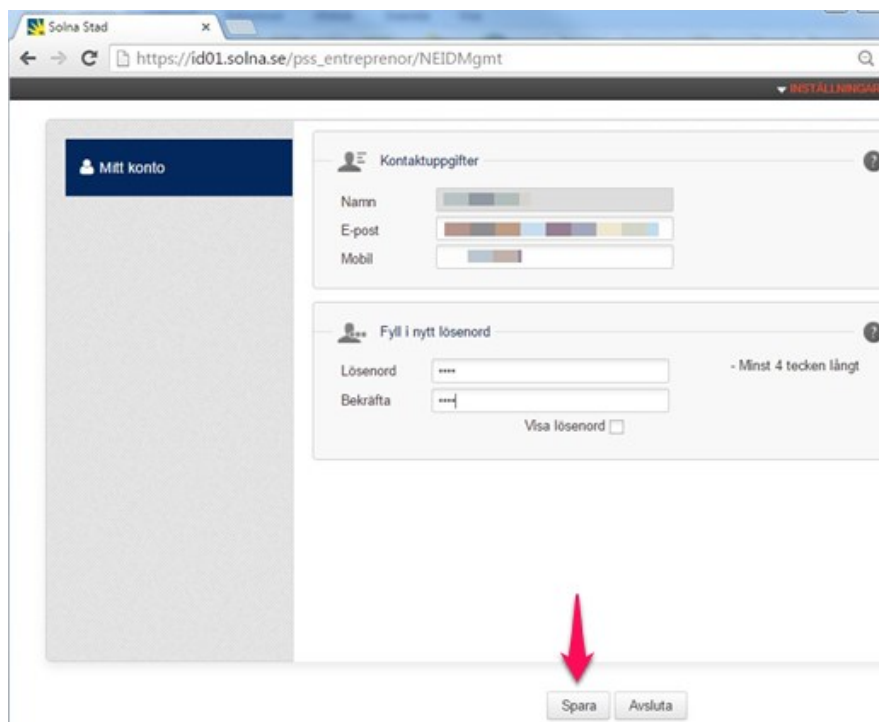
Solna Stad ×

https://id01.solna.se/pss_entreprenor/NEIDMgmt

INSTÄLLNINGAR

Mitt konto

Kontaktuppgifter

Namn

E-post

Mobil

Fyll i nytt lösenord

Lösenord ••••

Bekräfta ••••

- Minst 4 tecken långt

Visa lösenord

Spara Avsluta